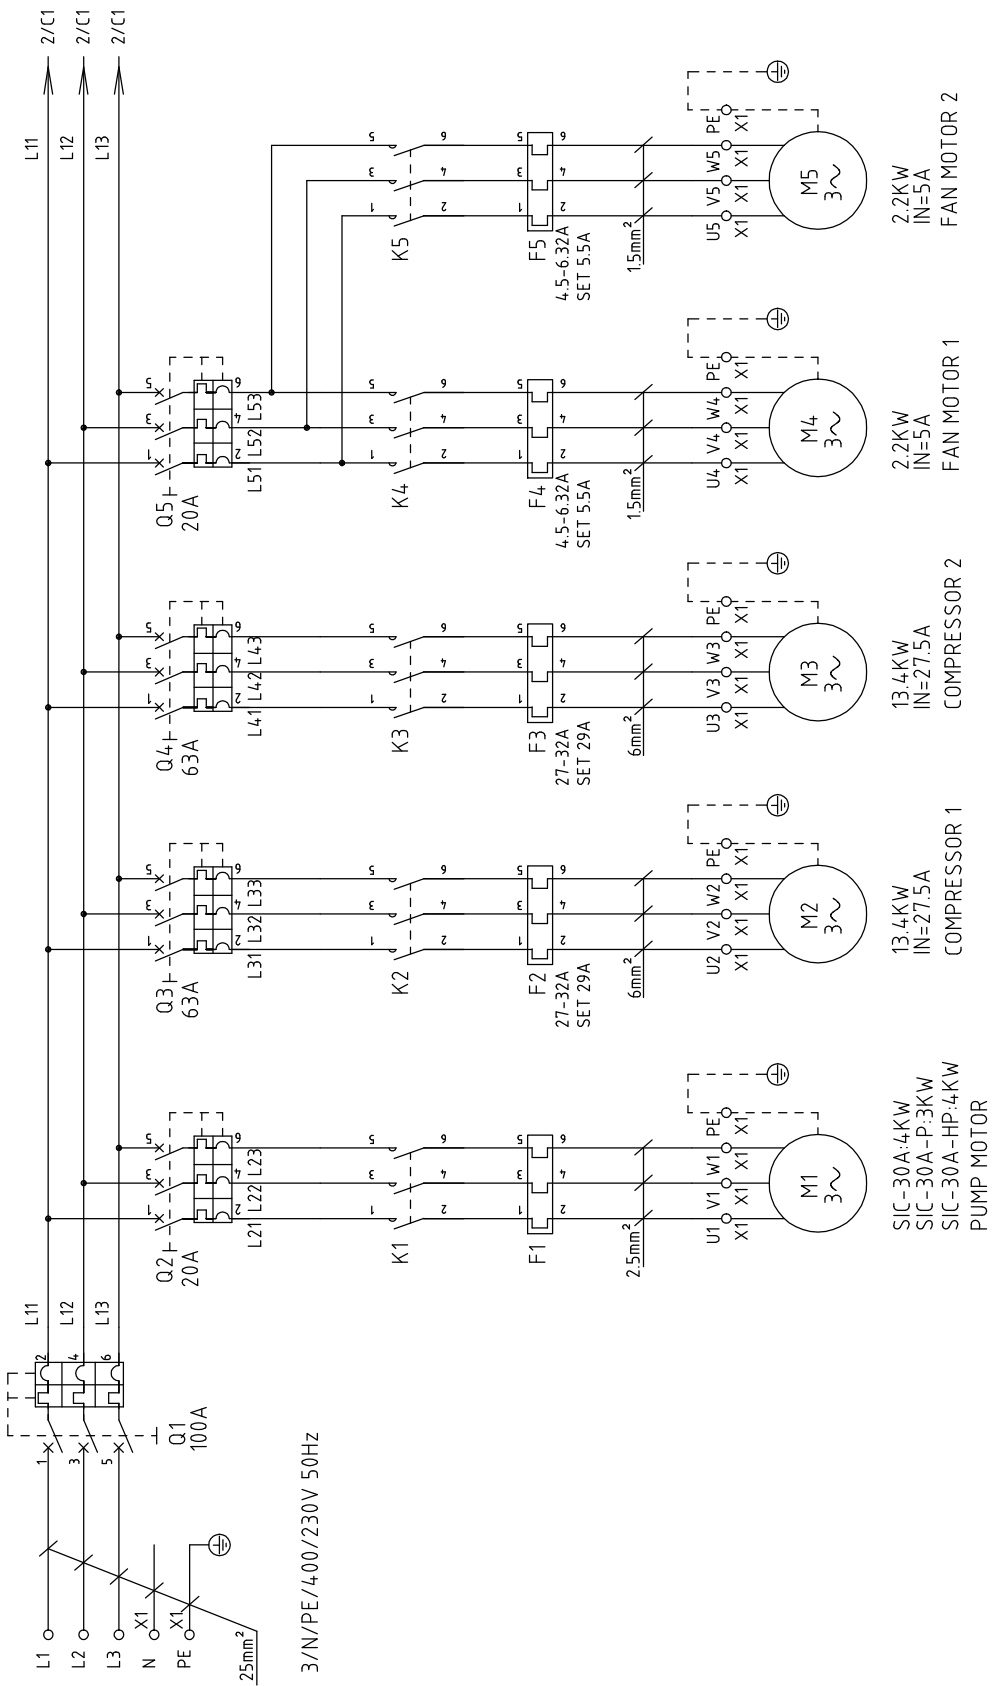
L1
L2
L3
N
PE
X1
X1
25mm²
3/N/PE/400/230V 50Hz

1 3 5
2 4 6
Q1
100A
L11
L12
L13

Q2
20A
L21 L22 L23
K1
F1
2.5mm²
U1 V1 W1 PE
X1 X1 X1 X1
M1
3~
SIC-30A:4KW
SIC-30A-P:3KW
SIC-30A-HP:4KW
PUMP MOTOR

Q3
63A
L31 L32 L33
K2
F2
27-32A
SET 29A
6mm²
U2 V2 W2 PE
X1 X1 X1 X1
M2
3~
13.4KW
IN=27.5A
COMPRESSOR 1

Q4
63A
L41 L42 L43
K3
F3
27-32A
SET 29A
6mm²
U3 V3 W3 PE
X1 X1 X1 X1
M3
3~
13.4KW
IN=27.5A
COMPRESSOR 2

Q5
20A
L51 L52 L53
K4
F4
4.5-6.32A
SET 5.5A
1.5mm²
U4 V4 W4 PE
X1 X1 X1 X1
M4
3~
2.2KW
IN=5A
FAN MOTOR 1

K5
F5
4.5-6.32A
SET 5.5A
1.5mm²
U5 V5 W5 PE
X1 X1 X1 X1
M5
3~
2.2KW
IN=5A
FAN MOTOR 2

L11 2/C1
L12 2/C1
L13 2/C1